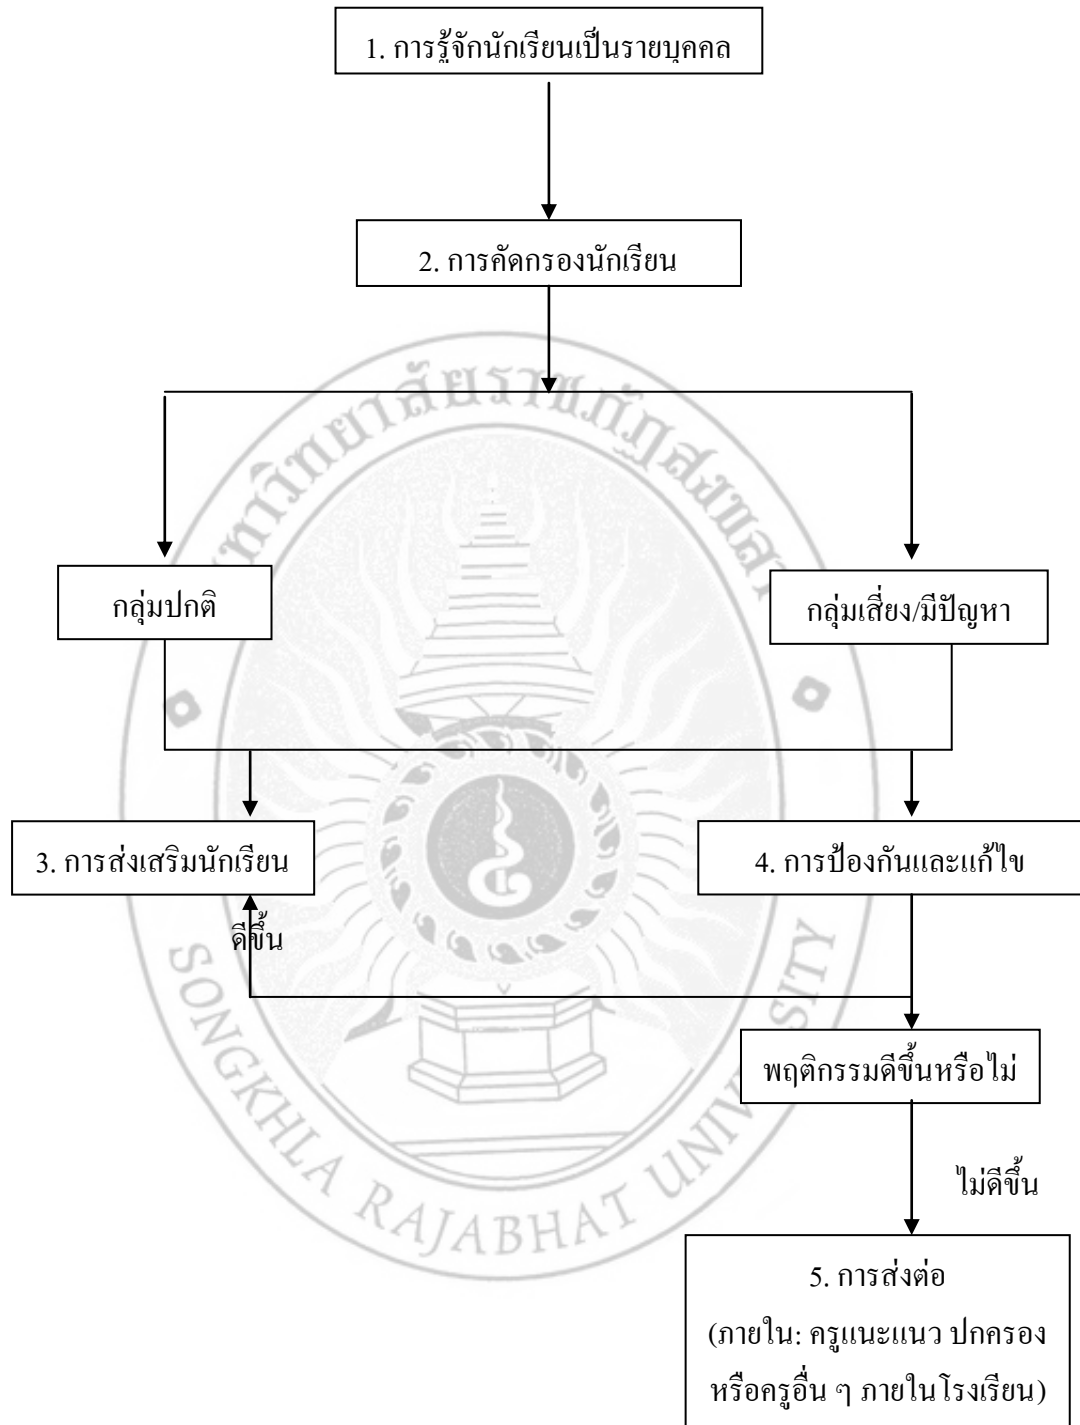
1. การรู้จักนักเรียนเป็นรายบุคคล

2. การคัดกรองนักเรียน

กลุ่มปกติ

กลุ่มเสี่ยง/มีปัญหา

3. การส่งเสริมนักเรียน

4. การป้องกันและแก้ไข

ดีขึ้น

พฤติกรรมดีขึ้นหรือไม่

ไม่ดีขึ้น

5. การส่งต่อ
(ภายใน: ครูแนะแนว ปกครอง หรือครูอื่น ๆ ภายในโรงเรียน)

SONGKHLA RAJABHAT UNIVERSITY
มหาวิทยาลัยราชภัฏสงขลา